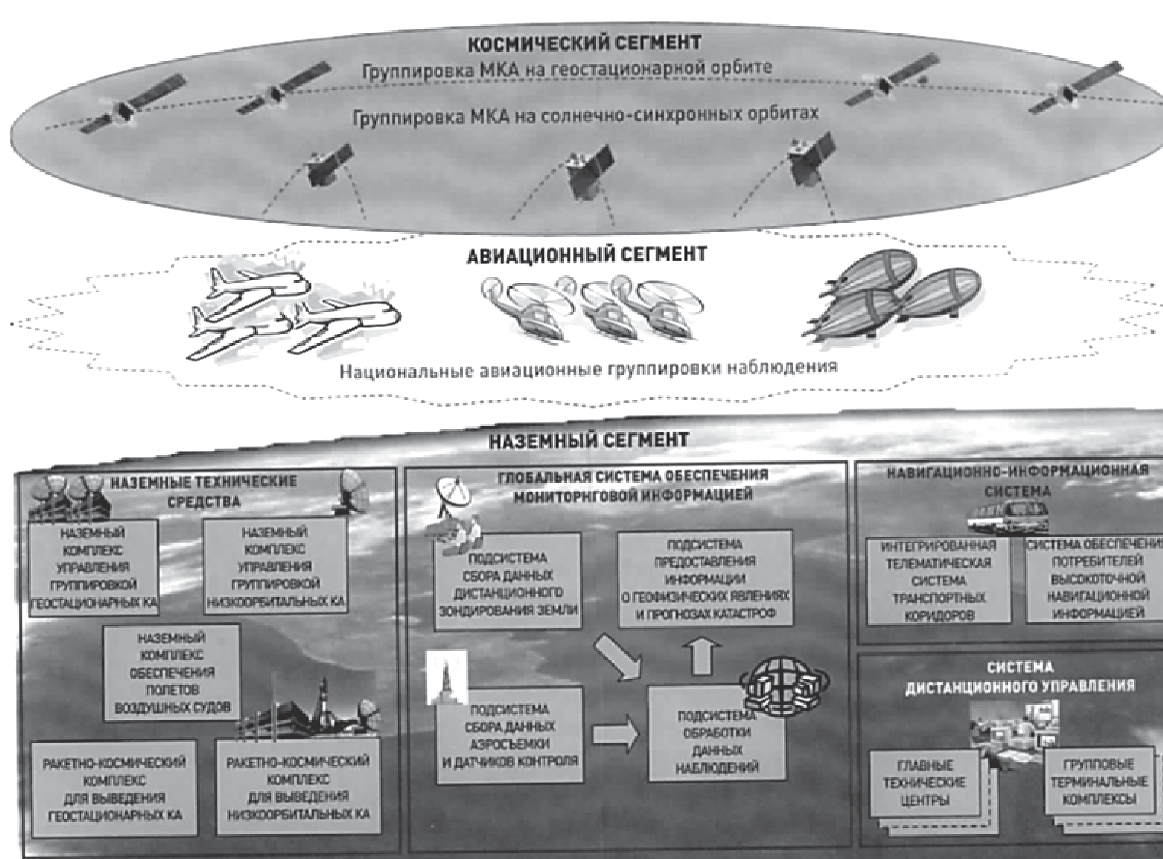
КОСМИЧЕСКИЙ СЕГМЕНТ

Группировка МКА на геостационарной орбите

Группировка МКА на солнечно-синхронных орбитах

АВИАЦИОННЫЙ СЕГМЕНТ

Национальные авиационные группировки наблюдения

НАЗЕМНЫЙ СЕГМЕНТ

НАЗЕМНЫЕ ТЕХНИЧЕСКИЕ СРЕДСТВА

НАЗЕМНЫЙ КОМПЛЕКС УПРАВЛЕНИЯ ГРУППИРОВКОЙ ГЕОСТАЦИОНАРНЫХ КА

НАЗЕМНЫЙ КОМПЛЕКС УПРАВЛЕНИЯ ГРУППИРОВКОЙ НИЗКООРБИТАЛЬНЫХ КА

НАЗЕМНЫЙ КОМПЛЕКС ОБЕСПЕЧЕНИЯ ПОЛЕТОВ ВОЗДУШНЫХ СУДОВ

РАКЕТНО-КОСМИЧЕСКИЙ КОМПЛЕКС ДЛЯ ВЫВЕДЕНИЯ ГЕОСТАЦИОНАРНЫХ КА

РАКЕТНО-КОСМИЧЕСКИЙ КОМПЛЕКС ДЛЯ ВЫВЕДЕНИЯ НИЗКООРБИТАЛЬНЫХ КА

ГЛОБАЛЬНАЯ СИСТЕМА ОБЕСПЕЧЕНИЯ МОНИТОРНГОВОЙ ИНФОРМАЦИЕЙ

ПОДСИСТЕМА СБОРА ДАННЫХ ДИСТАНЦИОННОГО ЗОНДИРОВАНИЯ ЗЕМЛИ

ПОДСИСТЕМА ПРЕДОСТАВЛЕНИЯ ИНФОРМАЦИИ О ГЕОФИЗИЧЕСКИХ ЯВЛЕНИЯХ И ПРОГНОЗАХ КАТАСТРОФ

ПОДСИСТЕМА СБОРА ДАННЫХ АЭРОСЪЕМКИ И ДАТЧИКОВ КОНТРОЛЯ

ПОДСИСТЕМА ОБРАБОТКИ ДАННЫХ НАБЛЮДЕНИЙ

НАВИГАЦИОННО-ИНФОРМАЦИОННАЯ СИСТЕМА

ИНТЕГРИРОВАННАЯ ТЕЛЕМАТИЧЕСКАЯ СИСТЕМА ТРАНСПОРТНЫХ КОРИДОРОВ

СИСТЕМА ОБЕСПЕЧЕНИЯ ПОТРЕБИТЕЛЕЙ ВЫСОКОТОЧНОЙ НАВИГАЦИОННОЙ ИНФОРМАЦИЕЙ

СИСТЕМА ДИСТАНЦИОННОГО УПРАВЛЕНИЯ

ГЛАВНЫЕ ТЕХНИЧЕСКИЕ ЦЕНТРЫ

ГРУППОВЫЕ ТЕРМИНАЛЬНЫЕ КОМПЛЕКСЫ